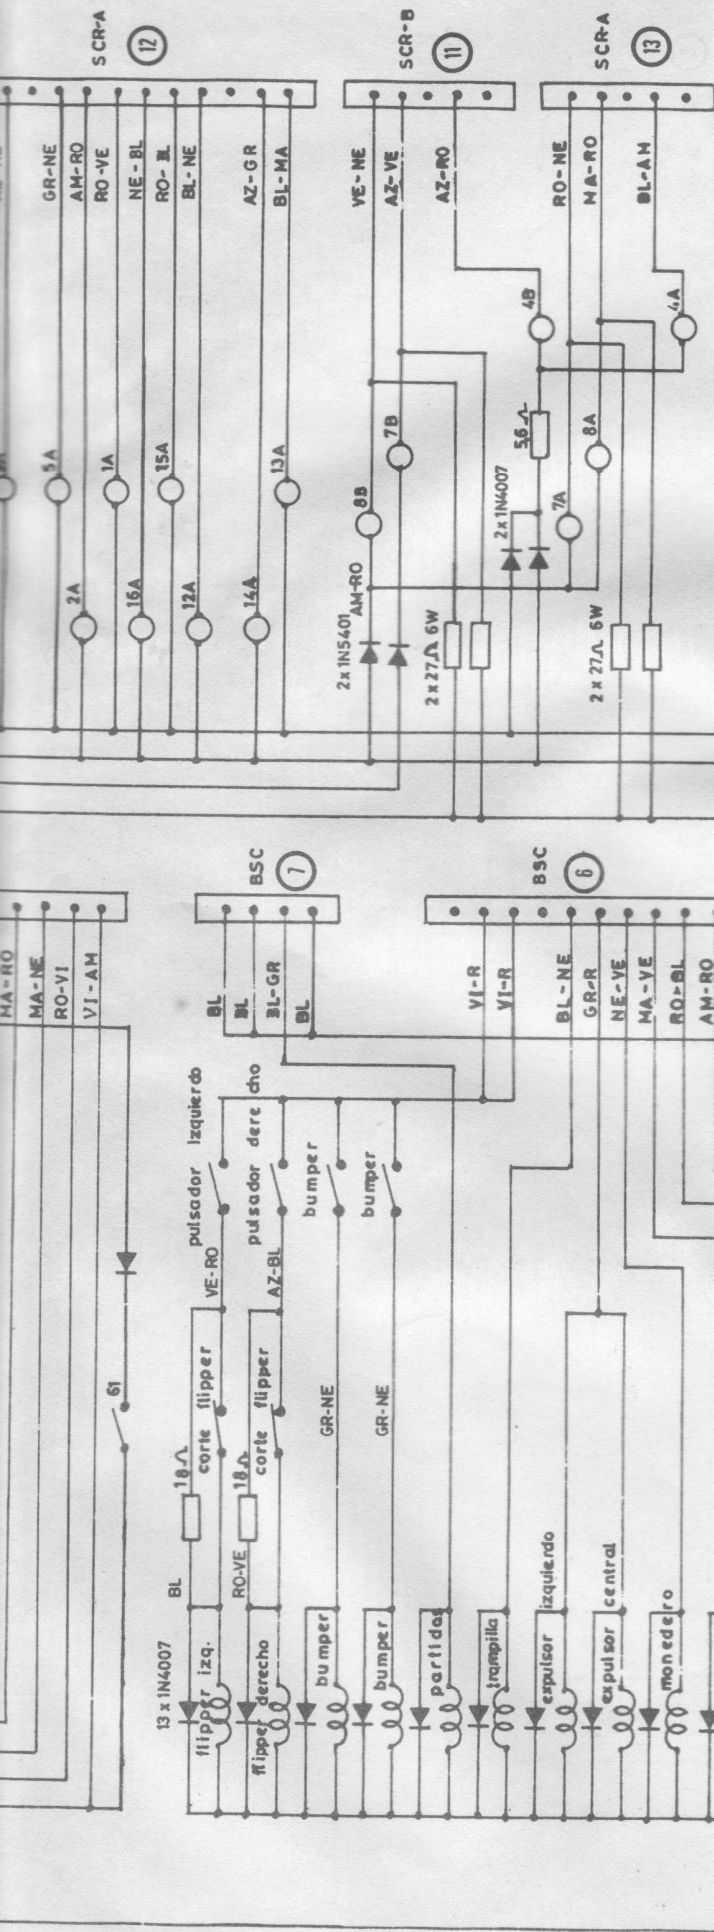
SCR-A
12
GR-NE
AM-RO
RO-VE
NE-BL
RO-BL
BL-NE
AZ-GR
BL-MA
5A
1A
15A
13A
2A
16A
12A
14A
SCR-B
11
VE-NE
AZ-VE
AZ-RO
7B
8B
AM-RO
2x1N5401
2x27Ω 6W
SCR-A
13
RO-NE
MA-RO
BL-AM
4B
4A
56Ω
8A
7A
2x1N4007
2x27Ω 6W
MA-RO
MA-NE
RO-VI
VI-AM
BSC
7
BL
BL
BL-GR
BL
BSC
6
VI-R
VI-R
BL-NE
GR-R
NE-VE
MA-VE
RO-BL
AM-RO
pulsador izquierdo
pulsador derecho
bumper
bumper
61
VE-RO
AZ-BL
GR-NE
GR-NE
18Ω
corte flipper
18Ω
corte flipper
BL
RO-VE
13x1N4007
flipper izq.
flipper derecho
bumper
bumper
partidas
trampilla
expulsor izquierdo
expulsor central
monedero